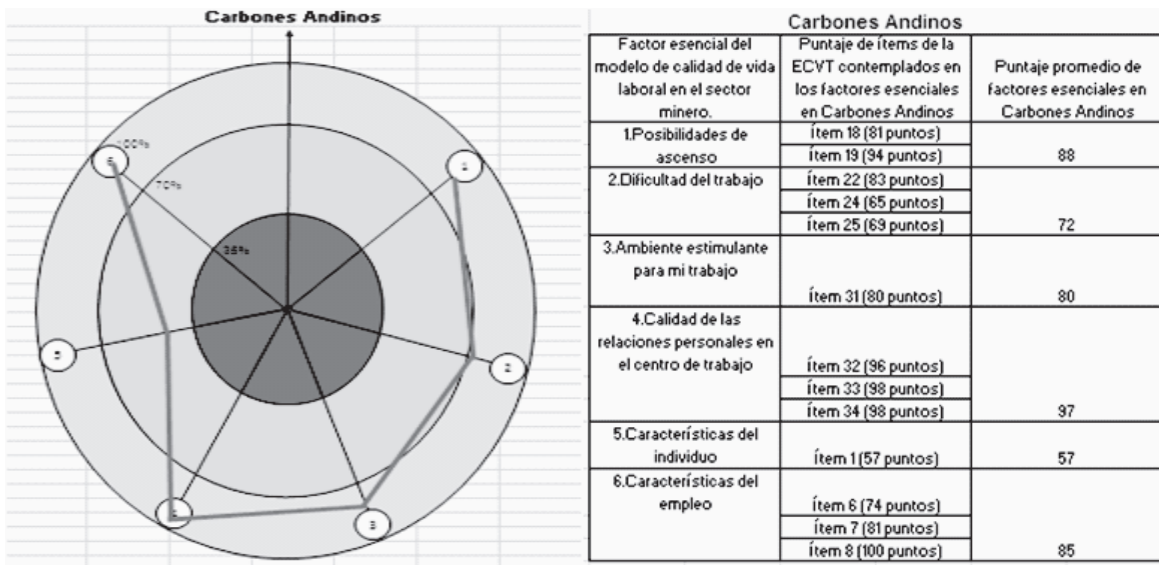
Carbones Andinos

100%

70%

35%

6

1

5

2

4

3

Carbones Andinos

| Factor esencial del modelo de calidad de vida laboral en el sector minero. | Puntaje de ítems de la ECVT contemplados en los factores esenciales en Carbones Andinos | Puntaje promedio de factores esenciales en Carbones Andinos |
|---|---|---|
| 1.Posibilidades de ascenso | Ítem 18 (81 puntos) | |
| | Ítem 19 (94 puntos) | 88 |
| 2.Dificultad del trabajo | Ítem 22 (83 puntos) | |
| | Ítem 24 (65 puntos) | |
| | Ítem 25 (69 puntos) | 72 |
| 3.Ambiente estimulante para mi trabajo | Ítem 31 (80 puntos) | 80 |
| 4.Calidad de las relaciones personales en el centro de trabajo | Ítem 32 (96 puntos) | |
| | Ítem 33 (98 puntos) | |
| | Ítem 34 (98 puntos) | 97 |
| 5.Características del individuo | Ítem 1 (57 puntos) | 57 |
| 6.Características del empleo | Ítem 6 (74 puntos) | |
| | Ítem 7 (81 puntos) | |
| | Ítem 8 (100 puntos) | 85 |